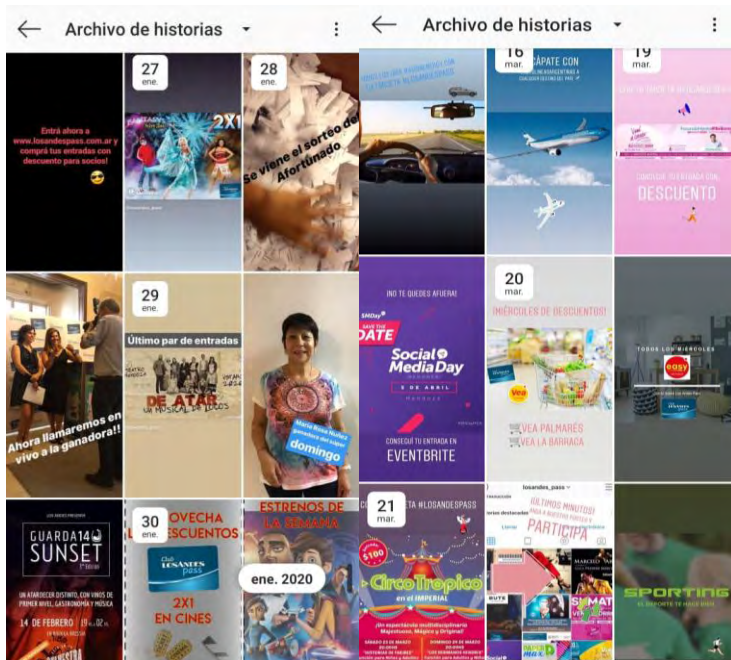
Archivo de historias

Entrá ahora a www.losandespass.com.ar y comprá tus entradas con descuento para socios!

27 ene.

2X1

28 ene.

Se viene el sorteo del Afortunado

29 ene.

Último par de entradas

DE ATAR

Ahora llamaremos en vivo a la ganadora!!

domingo

GUARDA 14 SUNSET

UN ATARDECER DISTINTO, CON VINOS DE PRIMER NIVEL, GASTRONOMÍA Y MÚSICA

14 DE FEBRERO

30 ene.

APROVECHA LOS DESCUENTOS

Club LOS ANDES pass

2X1 EN CINES

ESTRENOS DE LA SEMANA

ene. 2020

Archivo de historias

16 mar.

ESCÁPATE CON

19 mar.

DESCUENTO

NO TE QUEDES AFUERA!

SAVE THE DATE

Social Media Day

CONSEGUÍ TU ENTRADA EN EVENTBRITE

20 mar.

¡MIÉRCOLES DE DESCUENTOS!

VEA PALMARES

VEA LA BARRACA

TODOS LOS MIÉRCOLES

easy

21 mar.

#LOSANDESPASS

$100

Circo Tropico

en el IMPERIAL

losandes_pass

ÚLTIMOS MINUTOS!

PARTICIPA

SPORTING

EL DEPORTE TE HACE BIEN